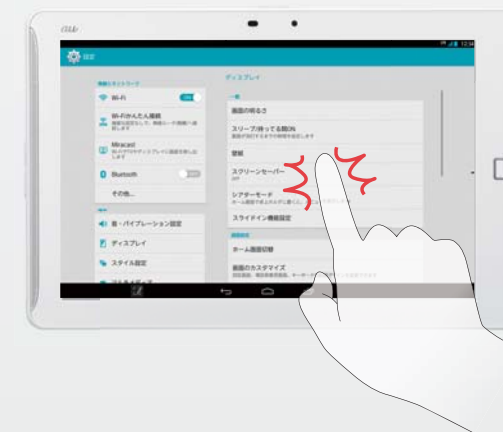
au

設定

無線とネットワーク
Wi-Fi
ON
Wi-Fiかんたん接続
Miracast
Bluetooth
その他...

端末
音・バイブレーション設定
ディスプレイ
スタイル設定

ディスプレイ
画面の明るさ
スリープ(待ってる時)に
壁紙
スクリーンセーバー
シアターモード
スライドイン機能設定
ホーム画面切替
画面のカスタマイズ